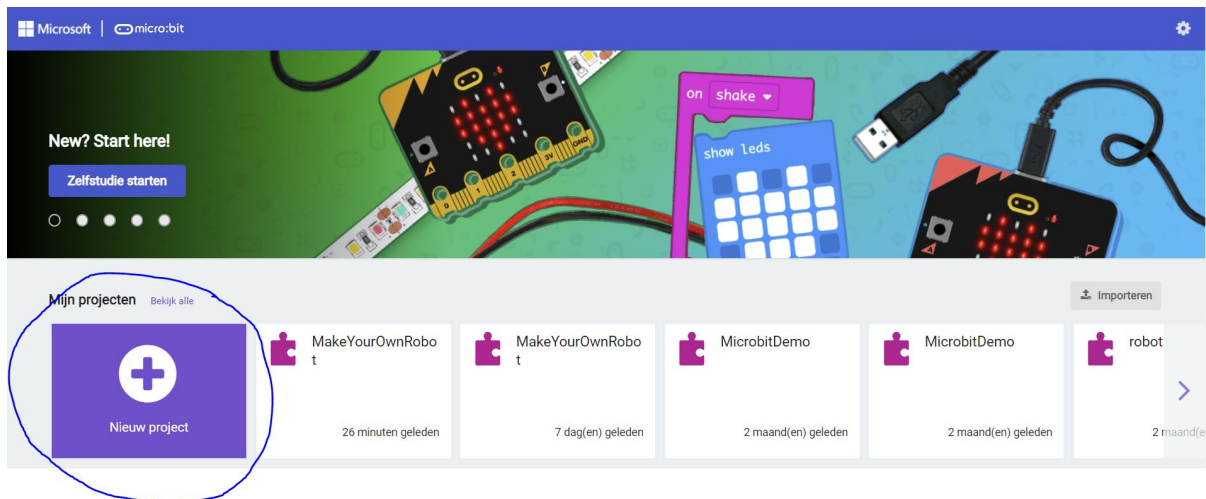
Microsoft | micro:bit

New? Start here!

Zelfstudie starten

on shake
show leds

Mijn projecten Bekijk alle

Importeren

Nieuw project

MakeYourOwnRobot
26 minuten geleden

MakeYourOwnRobot
7 dag(en) geleden

MicrobitDemo
2 maand(en) geleden

MicrobitDemo
2 maand(en) geleden

robot
2 maand(en)